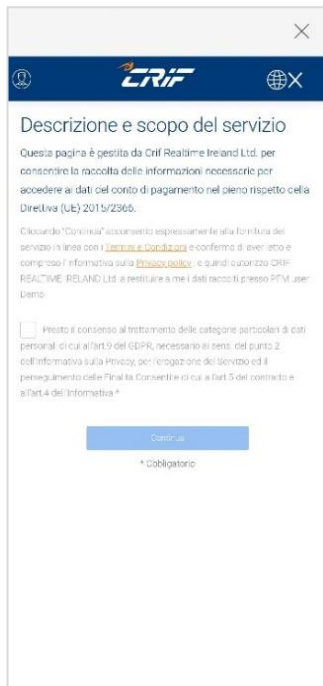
×

CRIF

Descrizione e scopo del servizio

Questa pagina è gestita da Crif Realtime Ireland Ltd. per consentire la raccolta delle informazioni necessarie per accedere ai dati del conto di pagamento nel pieno rispetto della Direttiva (UE) 2015/2366.

Cliccando "Continua" acconsento espressamente alla fornitura del servizio in linea con i Termini e Condizioni e confermo di aver letto e compreso l'informativa sulla Privacy policy, e quindi autorizzo CRIF REALTIME IRELAND Ltd. a restituire a me i dati raccolti presso PFM user Demo.

Presto il consenso al trattamento delle categorie particolari di dati personali di cui all'art.9 del GDPR, necessario ai sensi del punto 2 dell'informativa sulla Privacy, per l'erogazione del Servizio ed il perseguimento delle Finalità Consentite di cui all'art.5 del contratto e all'art.4 dell'informativa *

Continua

* Obbligatorio